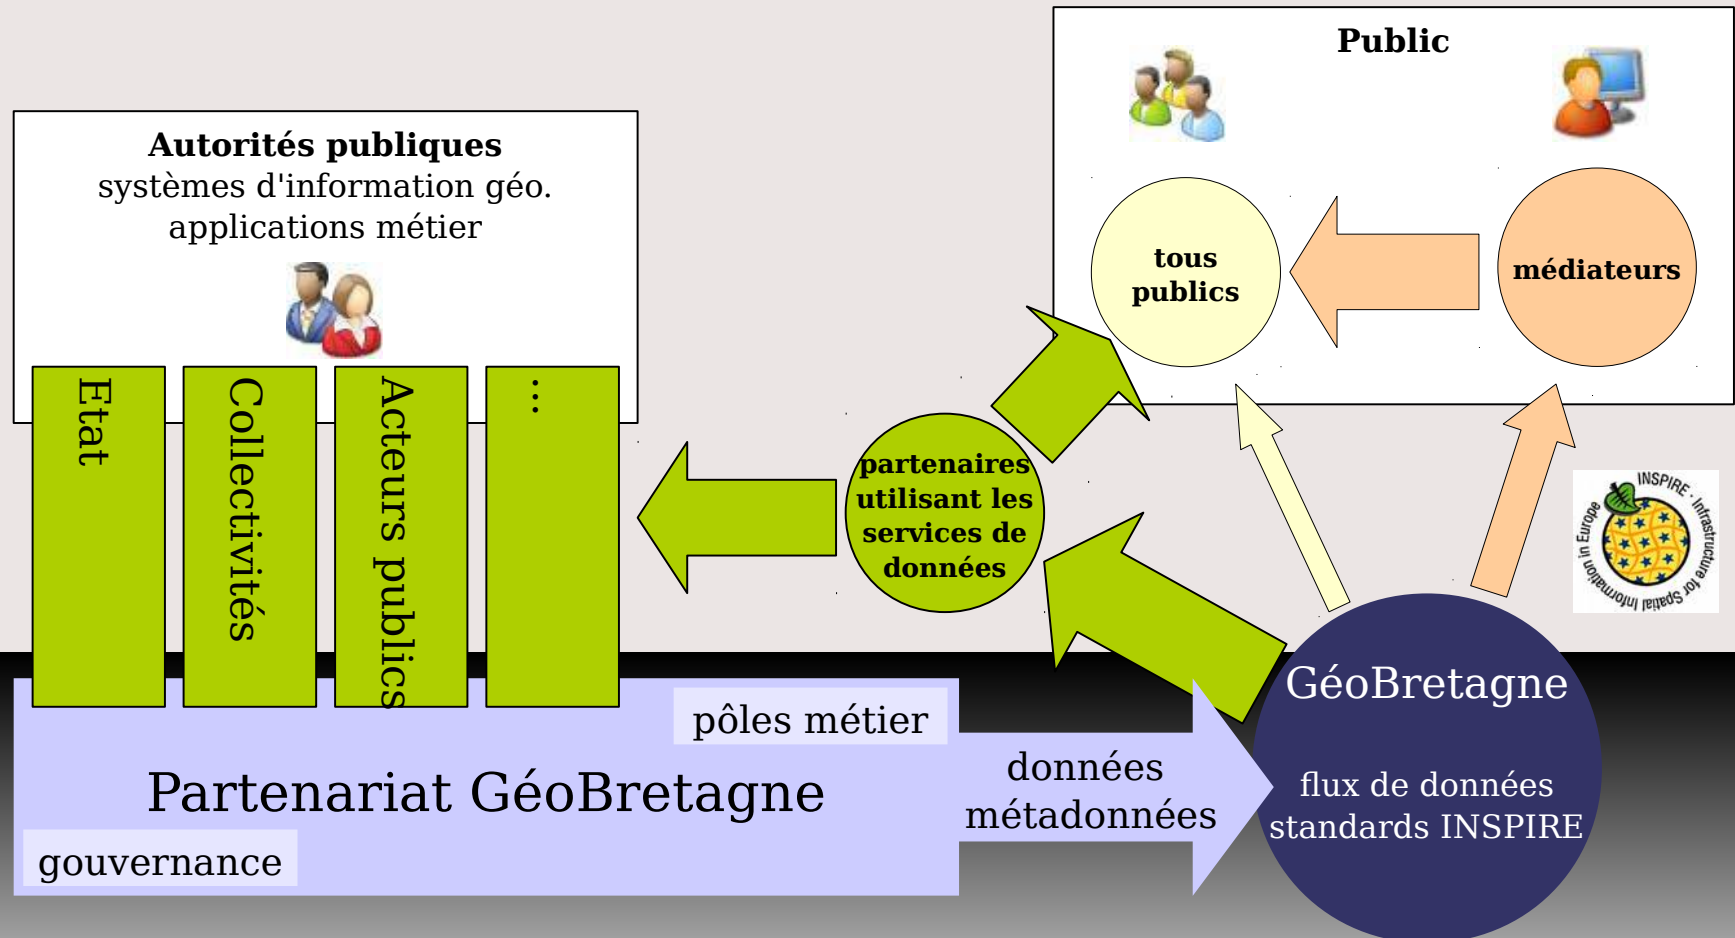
Autorités publiques
systèmes d'information géo.
applications métier

Etat

Collectivités

Acteurs publics

...

Public

tous publics

médiateurs

partenaires utilisant les services de données

INSPIRE · Infrastructure for Spatial Information in Europe

pôles métier

Partenariat GéoBretagne

gouvernance

données
métadonnées

GéoBretagne

flux de données
standards INSPIRE